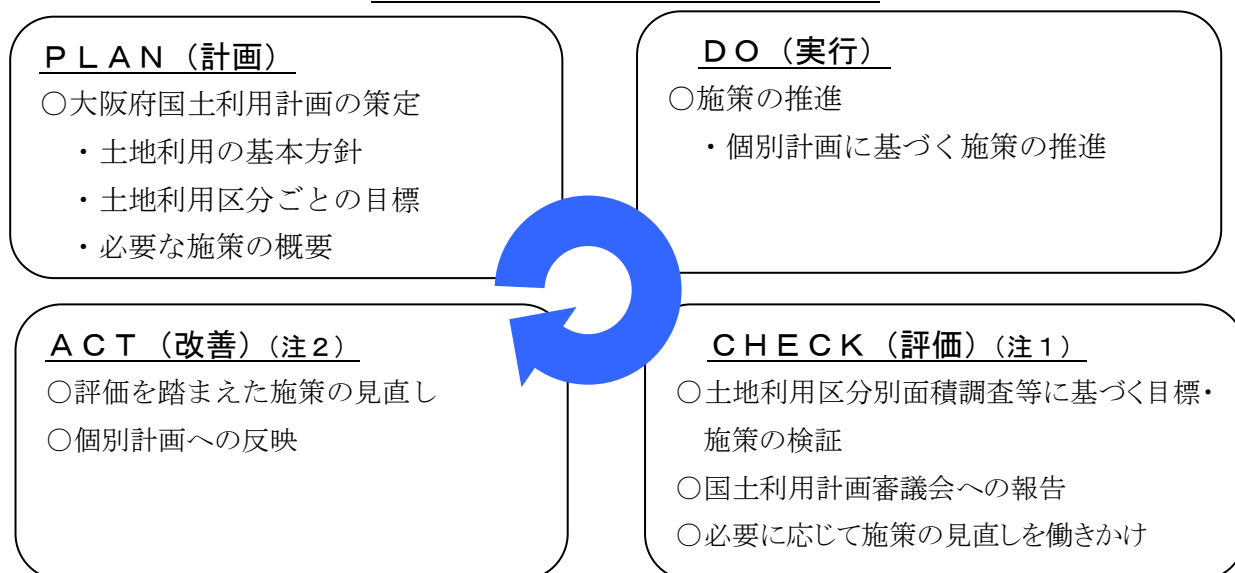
ＰＬＡＮ（計画）
○大阪府国土利用計画の策定
・土地利用の基本方針
・土地利用区分ごとの目標
・必要な施策の概要

ＤＯ（実行）
○施策の推進
・個別計画に基づく施策の推進

ＡＣＴ（改善）（注２）
○評価を踏まえた施策の見直し
○個別計画への反映

ＣＨＥＣＫ（評価）（注１）
○土地利用区分別面積調査等に基づく目標・施策の検証
○国土利用計画審議会への報告
○必要に応じて施策の見直しを働きかけ